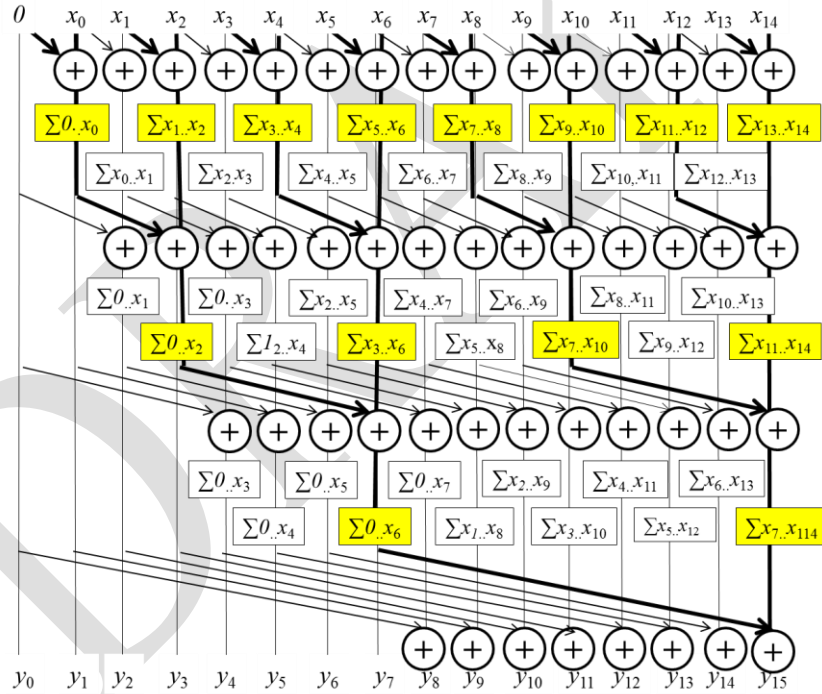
$0$ $x_0$ $x_1$ $x_2$ $x_3$ $x_4$ $x_5$ $x_6$ $x_7$ $x_8$ $x_9$ $x_{10}$ $x_{11}$ $x_{12}$ $x_{13}$ $x_{14}$

+ + + + + + + + + + + + + + +

$\sum 0..x_0$ $\sum x_1..x_2$ $\sum x_3..x_4$ $\sum x_5..x_6$ $\sum x_7..x_8$ $\sum x_9..x_{10}$ $\sum x_{11}..x_{12}$ $\sum x_{13}..x_{14}$

$\sum x_0..x_1$ $\sum x_2.x_3$ $\sum x_4..x_5$ $\sum x_6..x_7$ $\sum x_8..x_9$ $\sum x_{10},.x_{11}$ $\sum x_{12}..x_{13}$

+ + + + + + + + + + + + + + +

$\sum 0..x_1$ $\sum 0..x_3$ $\sum x_2..x_5$ $\sum x_4..x_7$ $\sum x_6..x_9$ $\sum x_8..x_{11}$ $\sum x_{10}..x_{13}$

$\sum 0..x_2$ $\sum 1_2..x_4$ $\sum x_3..x_6$ $\sum x_5..x_8$ $\sum x_7..x_{10}$ $\sum x_9..x_{12}$ $\sum x_{11}..x_{14}$

+ + + + + + + + + + + + +

$\sum 0..x_3$ $\sum 0..x_5$ $\sum 0..x_7$ $\sum x_2..x_9$ $\sum x_4..x_{11}$ $\sum x_6..x_{13}$

$\sum 0..x_4$ $\sum 0..x_6$ $\sum x_1..x_8$ $\sum x_3..x_{10}$ $\sum x_5..x_{12}$ $\sum x_7..x_{114}$

+ + + + + + + + +

$y_0$ $y_1$ $y_2$ $y_3$ $y_4$ $y_5$ $y_6$ $y_7$ $y_8$ $y_9$ $y_{10}$ $y_{11}$ $y_{12}$ $y_{13}$ $y_{14}$ $y_{15}$